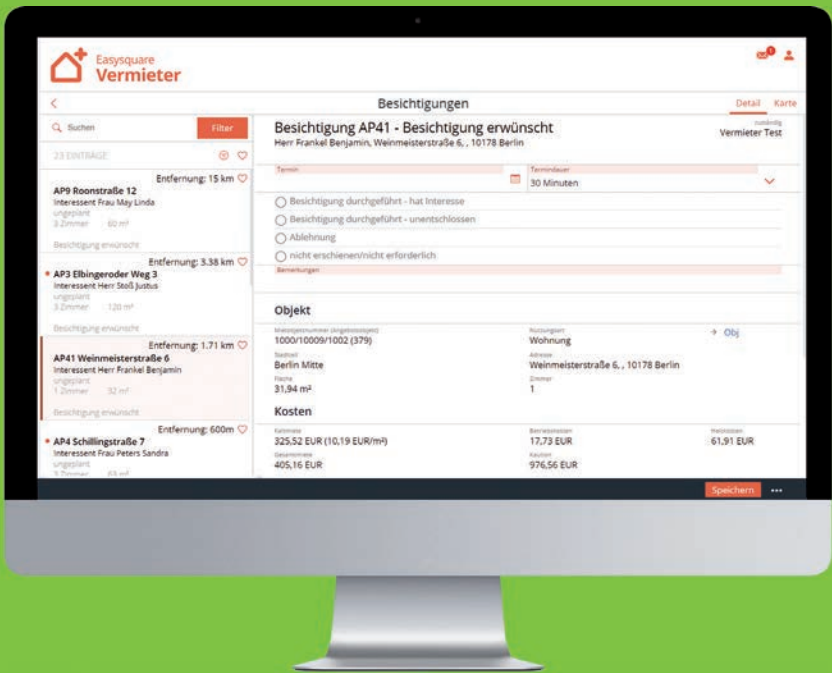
Easysquare
Vermieter

Besichtigungen
Detail Karte

Suchen
Filter
23 EINTRÄGE

Entfernung: 15 km
AP9 Roonstraße 12
Interessent Frau May Linda
ungeplant
3 Zimmer 60 m²
Besichtigung erwünscht

Entfernung: 3.38 km
AP3 Elbingeroder Weg 3
Interessent Herr Stoß Justus
ungeplant
3 Zimmer 120 m²
Besichtigung erwünscht

Entfernung: 1.71 km
AP41 Weinmeisterstraße 6
Interessent Herr Frankel Benjamin
ungeplant
1 Zimmer 32 m²
Besichtigung erwünscht

Entfernung: 600m
AP4 Schillingstraße 7
Interessent Frau Peters Sandra
ungeplant
3 Zimmer 63 m²

Besichtigung AP41 - Besichtigung erwünscht
Herr Frankel Benjamin, Weinmeisterstraße 6, , 10178 Berlin
zuständig
Vermieter Test

Termin
Termindauer
30 Minuten

Besichtigung durchgeführt - hat Interesse
Besichtigung durchgeführt - unentschlossen
Ablehnung
nicht erschienen/nicht erforderlich
Bemerkungen

Objekt
Mietobjektnummer (Angebotsobjekt)
1000/10009/1002 (379)
Nutzungsart
Wohnung
→ Obj
Stadtteil
Berlin Mitte
Adresse
Weinmeisterstraße 6, , 10178 Berlin
Fläche
31,94 m²
Zimmer
1

Kosten
Kaltmiete
325,52 EUR (10,19 EUR/m²)
Betriebskosten
17,73 EUR
Heizkosten
61,91 EUR
Gesamtmiete
405,16 EUR
Kaution
976,56 EUR

Speichern